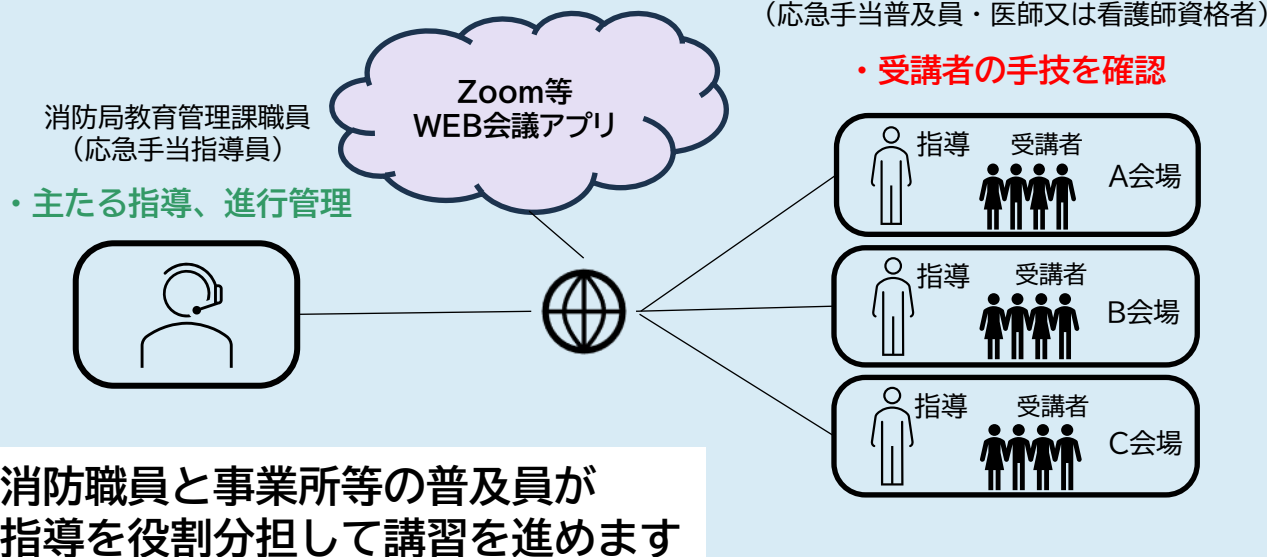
（応急手当普及員・医師又は看護師資格者）

・受講者の手技を確認

Zoom等
WEB会議アプリ

消防局教育管理課職員
（応急手当指導員）

・主たる指導、進行管理

指導　受講者　A会場

指導　受講者　B会場

指導　受講者　C会場

消防職員と事業所等の普及員が
指導を役割分担して講習を進めます